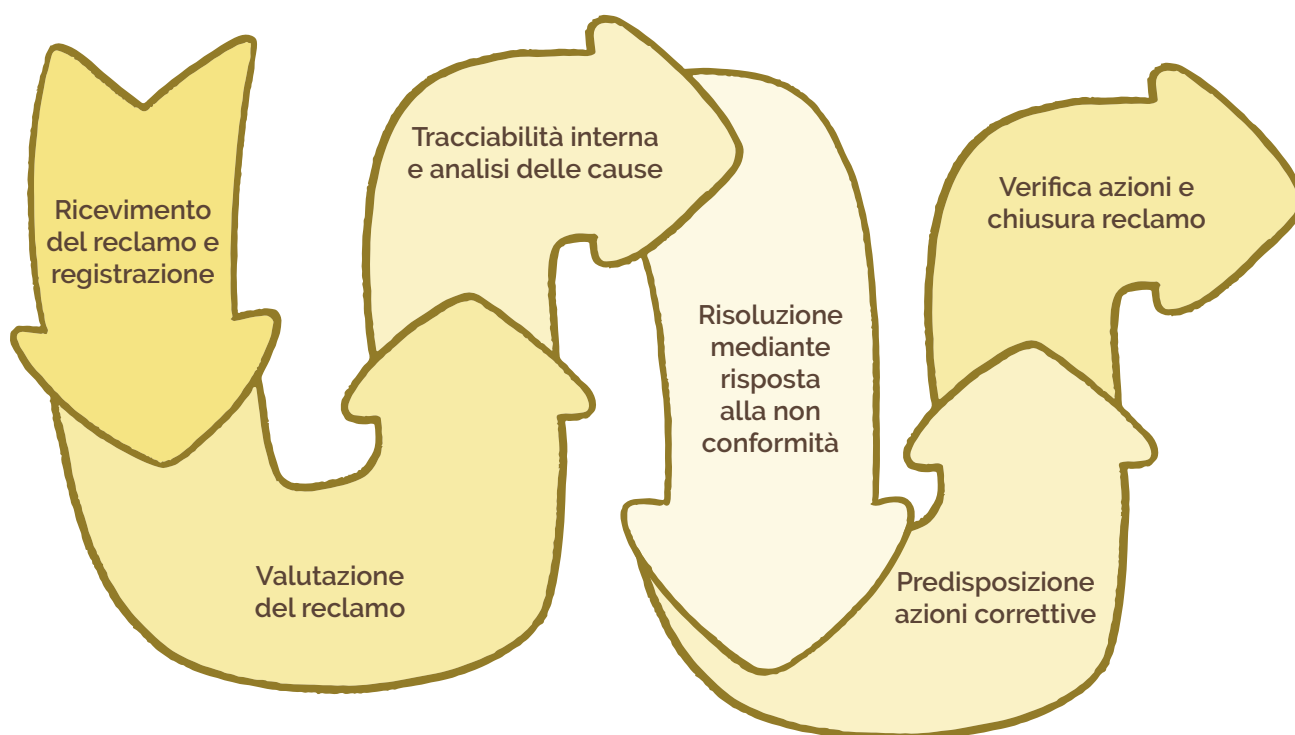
Ricevimento del reclamo e registrazione

Valutazione del reclamo

Tracciabilità interna e analisi delle cause

Risoluzione mediante risposta alla non conformità

Predisposizione azioni correttive

Verifica azioni e chiusura reclamo